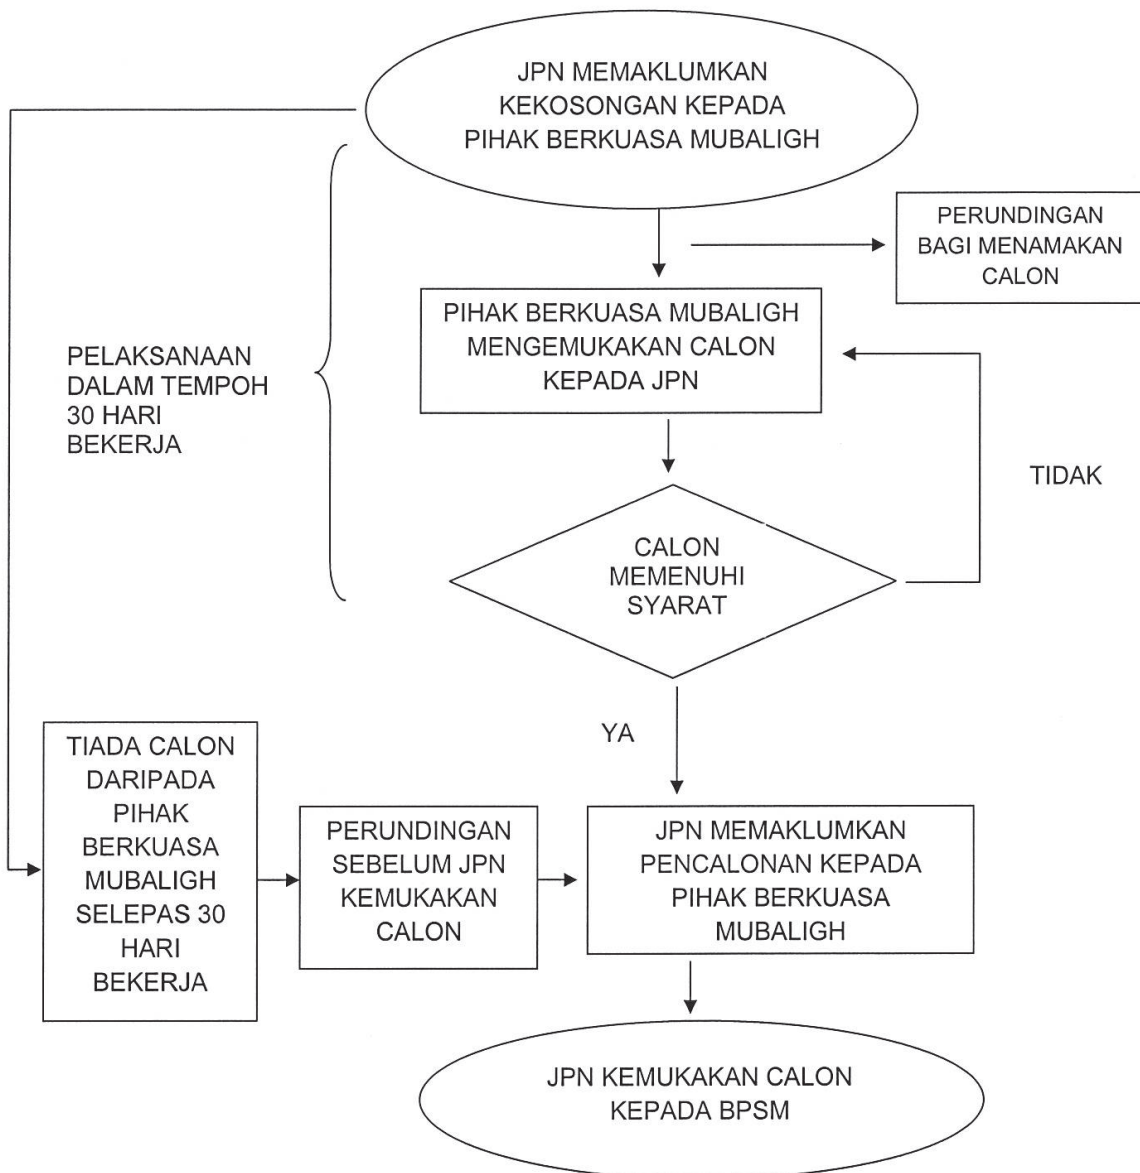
JPN MEMAKLUMKAN KEKOSONGAN KEPADA PIHAK BERKUASA MUBALIGH

PERUNDINGAN BAGI MENAMAKAN CALON

PELAKSANAAN DALAM TEMPOH 30 HARI BEKERJA

PIHAK BERKUASA MUBALIGH MENGEMUKAKAN CALON KEPADA JPN

TIDAK

CALON MEMENUHI SYARAT

YA

TIADA CALON DARIPADA PIHAK BERKUASA MUBALIGH SELEPAS 30 HARI BEKERJA

PERUNDINGAN SEBELUM JPN KEMUKAKAN CALON

JPN MEMAKLUMKAN PENCALONAN KEPADA PIHAK BERKUASA MUBALIGH

JPN KEMUKAKAN CALON KEPADA BPSM